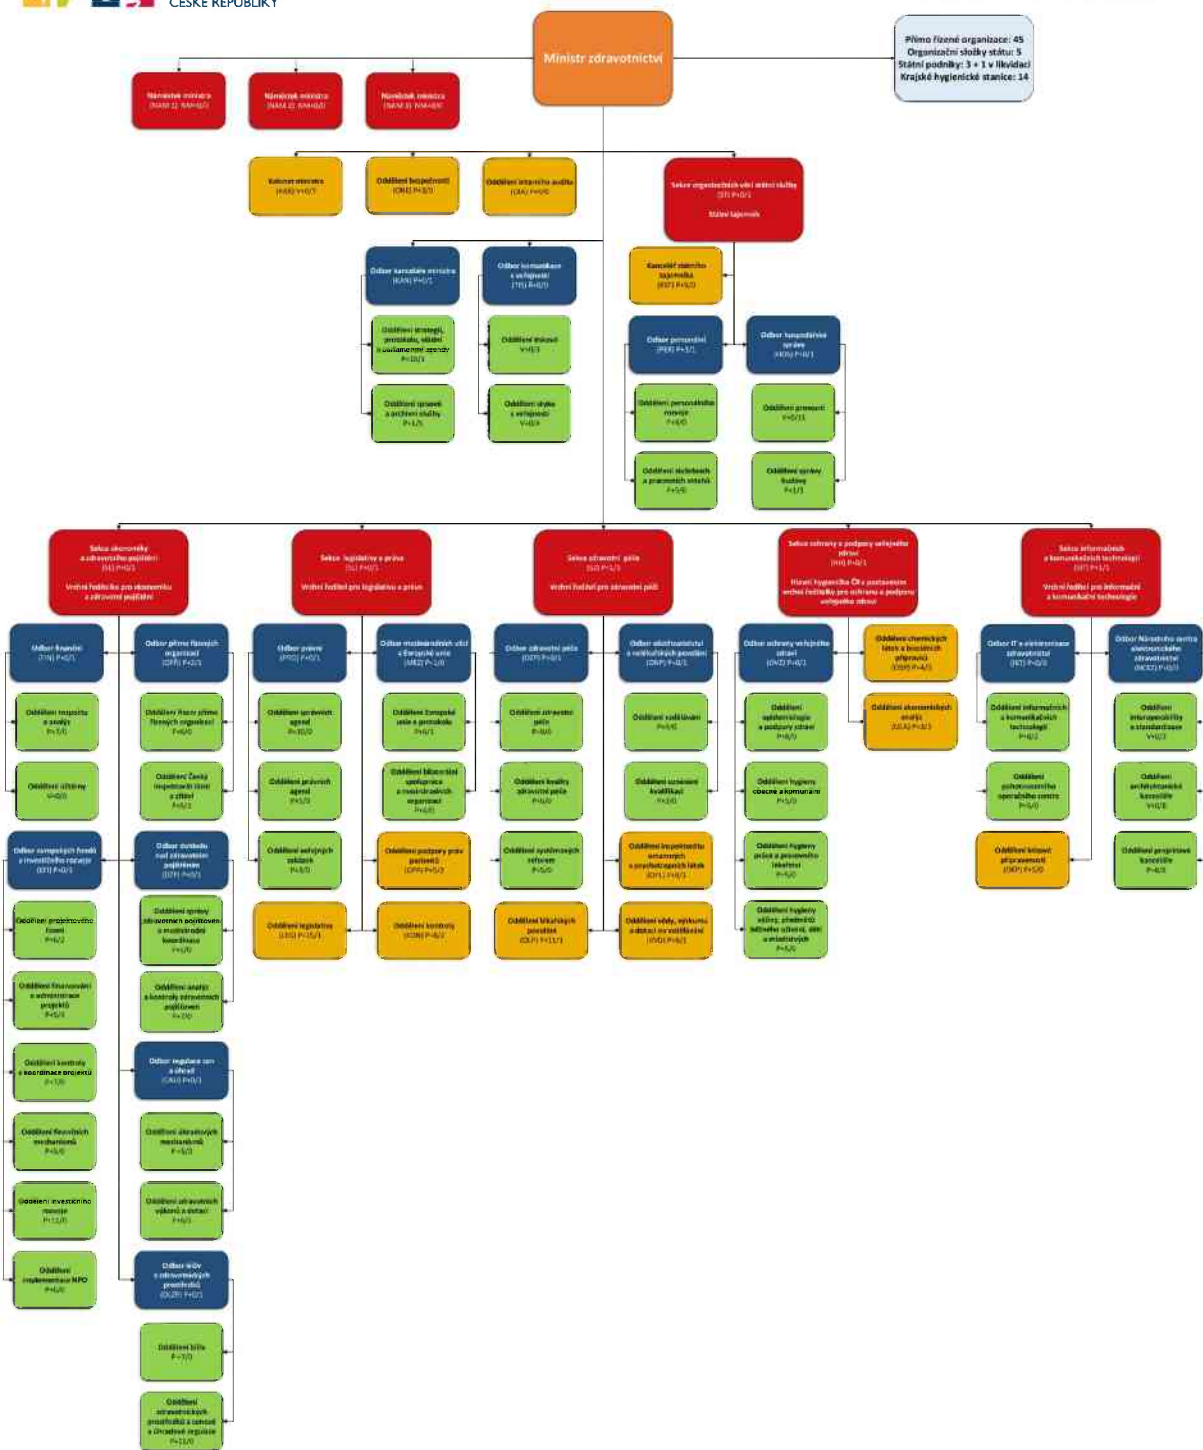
ČESKÉ REPUBLIKY

Ministr zdravotnictví

Přímo řízené organizace: 45
Organizační složky státu: 5
Státní podniky: 3 + 1 v likvidaci
Krajské hygienické stanice: 14

Náměstek ministra (NAM 1) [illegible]

Náměstek ministra (NAM 2) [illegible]

Náměstek ministra (NAM 3) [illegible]

Kabinet ministra (KAB) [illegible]

Oddělení bezpečnosti (OBE) P=3/1

Oddělení interního auditu (OIA) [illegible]

Sekce organizačních věcí státní služby (ST) P=0/1
Státní tajemník

Odbor kanceláře ministra (KAN) P=0/1

Odbor komunikace s veřejností (TIS) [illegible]

Kancelář státního tajemníka (KST) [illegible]

Oddělení strategií, protokolu, vládní a parlamentní agendy P=10/1

Oddělení tiskové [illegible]

Odbor personální (PER) P=1/1

Odbor hospodářské správy (HOS) P=0/1

Oddělení spisové a archivní služby P=1/1

Oddělení styku s veřejností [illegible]

Oddělení personálního rozvoje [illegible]

Oddělení provozní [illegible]

Oddělení služebních a pracovních vztahů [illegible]

Oddělení správy budovy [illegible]

Sekce ekonomiky a zdravotního pojištění (SE) P=0/1
Vrchní ředitel/ka pro ekonomiku a zdravotní pojištění

Sekce legislativy a práva (SL) P=0/1
Vrchní ředitel pro legislativu a právo

Sekce zdravotní péče (SZ) P=1/1
Vrchní ředitel pro zdravotní péči

Sekce ochrany a podpory veřejného zdraví (HH) P=0/1
Hlavní hygienička ČR v postavení vrchní ředitelky pro ochranu a podporu veřejného zdraví

Sekce informačních a komunikačních technologií (SIT) P=1/1
Vrchní ředitel pro informační a komunikační technologie

Odbor finanční (FIN) P=0/1

Odbor přímo řízených organizací (OPŘ) P=2/1

Odbor právní (PRO) P=0/1

Odbor mezinárodních věcí a Evropské unie (MEZ) P=1/0

Odbor zdravotní péče (OZP) P=0/1

Odbor nelékařských zdravotnických povolání (ONP) P=0/1

Odbor ochrany veřejného zdraví (OVZ) P=0/1

Oddělení chemických látek a biocidních přípravků (CHP) P=4/1

Odbor IT a elektronizace zdravotnictví (IKT) P=0/0

Odbor Národního centra elektronického zdravotnictví (NCEZ) P=0/1

Oddělení rozpočtu a analýz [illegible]

Oddělení řízení přímo řízených organizací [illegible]

Oddělení správních agend P=10/0

Oddělení Evropské unie a protokolu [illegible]

Oddělení zdravotní péče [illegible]

Oddělení vzdělávání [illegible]

Oddělení epidemiologie a podpory zdraví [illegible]

Oddělení ekonomických analýz (OEA) P=3/1

Oddělení informačních a komunikačních technologií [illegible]

Oddělení interoperability a standardizace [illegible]

Oddělení účetní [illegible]

Oddělení České inspekce lázní a zřídel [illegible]

Oddělení právních agend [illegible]

Oddělení bilaterální spolupráce a mezinárodních organizací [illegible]

Oddělení kvality zdravotní péče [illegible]

Oddělení uznávání kvalifikací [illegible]

Oddělení hygieny obecné a komunální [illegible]

Oddělení zabezpečení operačního centra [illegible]

Oddělení architektonické kanceláře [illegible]

Odbor evropských fondů a investičního rozvoje (EFI) P=0/1

Odbor dohledu nad zdravotním pojištěním (DZP) P=0/1

Oddělení veřejných zakázek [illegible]

Oddělení podpory praxe pacientů (OPP) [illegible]

Oddělení systémových reforem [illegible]

Oddělení inspektorátu omamných a psychotropních látek (OPL) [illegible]

Oddělení hygieny práce a pracovního lékařství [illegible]

Oddělení krizové připravenosti (OKP) P=5/0

Oddělení projektové kanceláře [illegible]

Oddělení projektového řízení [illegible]

Oddělení správy zdravotního pojištění a mezinárodní koordinace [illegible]

Oddělení legislativy (LEG) P=15/1

Oddělení kontroly (KON) P=6/2

Oddělení lékařských povolání (OLP) P=11/1

Oddělení vědy, výzkumu a dotací ve zdravotnictví (VVD) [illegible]

Oddělení hygieny výživy, předmětů běžného užívání, dětí a mladistvých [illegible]

Oddělení financování a administrace projektů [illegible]

Oddělení analýz a kontroly zdravotních pojišťoven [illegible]

Oddělení kontroly a koordinace projektů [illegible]

Odbor regulace cen a úhrad (CAU) P=0/1

Oddělení finančních mechanismů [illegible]

Oddělení zdravotních mechanismů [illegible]

Oddělení investičního rozvoje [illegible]

Oddělení zdravotních výkonů a dotací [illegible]

Oddělení implementace NPO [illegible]

Odbor léčiv a zdravotnických prostředků (OLZP) P=0/1

Oddělení léčiv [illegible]

Oddělení zdravotnických prostředků a cenové a úhradové regulace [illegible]